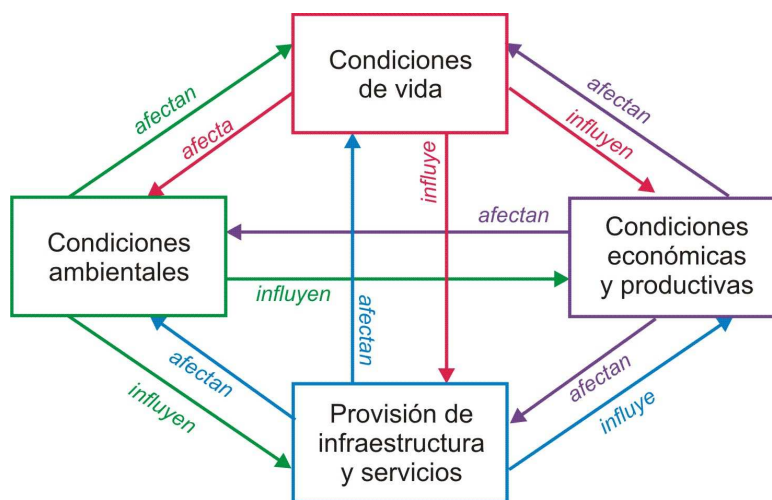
Condiciones de vida

afectan

afecta

afectan

influyen

influye

Condiciones ambientales

afectan

Condiciones económicas y productivas

influyen

afectan

afectan

influyen

afectan

influye

Provisión de infraestructura y servicios